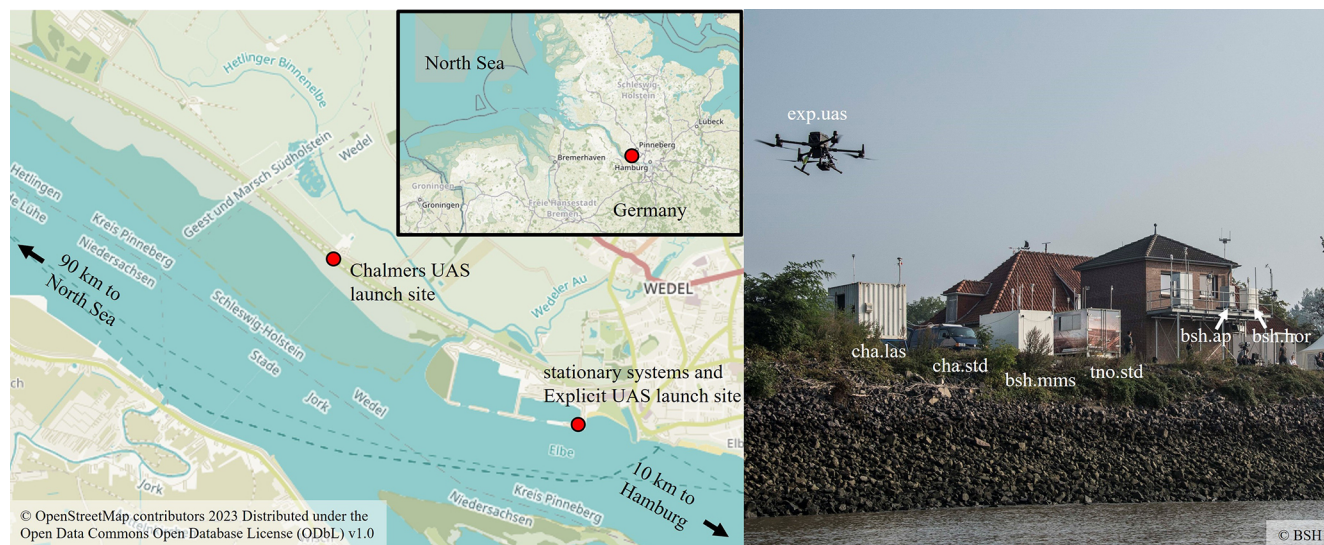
North Sea

Schleswig-Holstein

Lübeck

Pinneberg

Bremerhaven

Hamburg

Groningen

Groningen

Freie Hansestadt Bremen

Bremen

Germany

Hetlinger Binnenelbe

Wedel

Geest und Marsch Südholstein

Hetlingen

Lühe

Kreis Pinneberg

Niedersachsen

90 km to North Sea

Chalmers UAS launch site

Wedeler Au

WEDEL

Schleswig-Holstein

Stade

Jork

Wedel

stationary systems and Explicit UAS launch site

Elbe

Elbe

Jork

Kreis Pinneberg

Niedersachsen

10 km to Hamburg

© OpenStreetMap contributors 2023 Distributed under the Open Data Commons Open Database License (ODbL) v1.0

exp.uas

cha.las

cha.std

bsh.mms

tno.std

bsh.ap

bsh.hor

© BSH